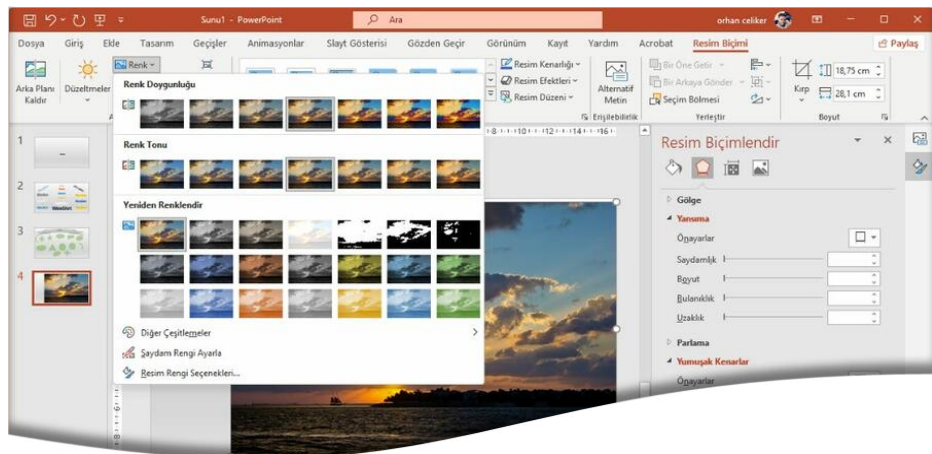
Sunu1 - PowerPoint

Ara

orhan celiker

Dosya Giriş Ekle Tasarım Geçişler Animasyonlar Slayt Gösterisi Gözden Geçir Görünüm Kayıt Yardım Acrobat Resim Biçimi

Paylaş

Arka Planı Kaldır

Düzeltmeler

Renk

Renk Doygunluğu

Renk Tonu

Yeniden Renklendir

Diğer Çeşitlemeler

Saydam Rengi Ayarla

Resim Rengi Seçenekleri...

Resim Kenarlığı

Resim Efektleri

Resim Düzeni

Alternatif Metin

Erişilebilirlik

Bir Öne Getir

Bir Arkaya Gönder

Seçim Bölmesi

Yerleştir

Kırp

18,75 cm

28,1 cm

Boyut

1

2

3

4

Resim Biçimlendir

Gölge

Yansıma

Önayarlar

Saydamlık

Boyut

Bulanıklık

Uzaklık

Parlama

Yumuşak Kenarlar

Önayarlar